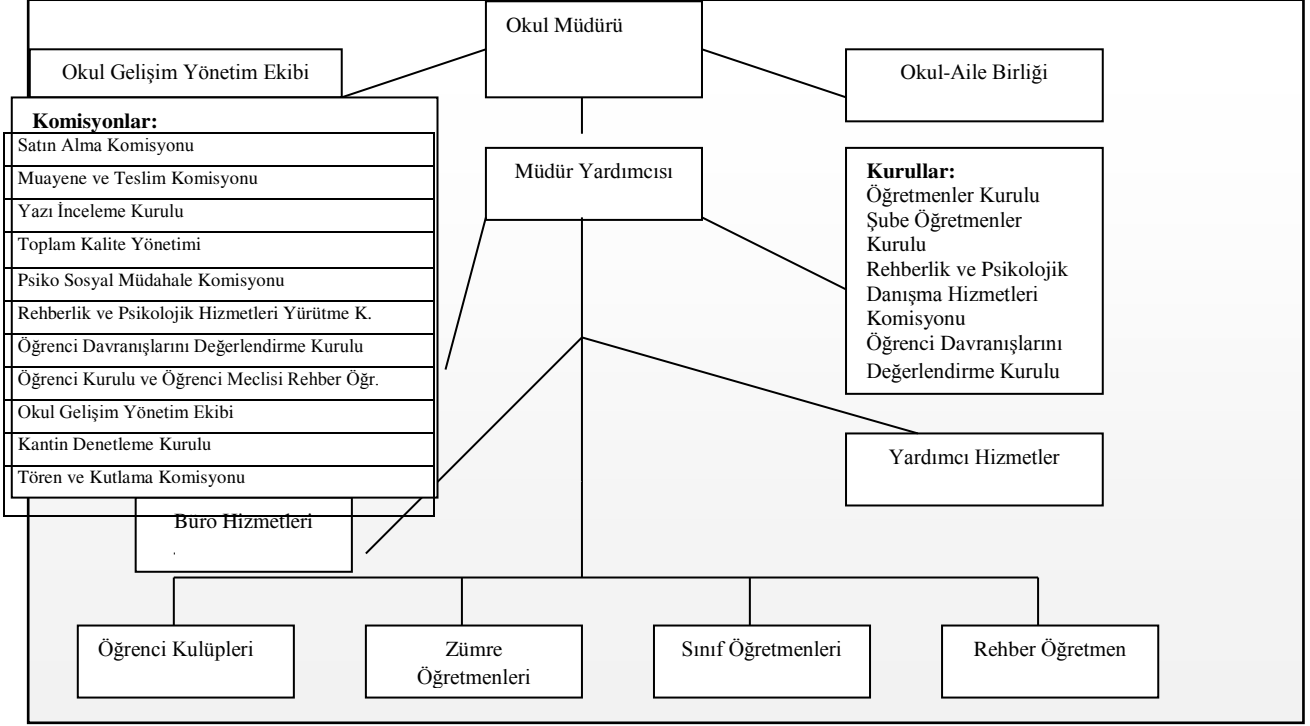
Okul Müdürü

Okul Gelişim Yönetim Ekibi

Okul-Aile Birliği

Komisyonlar:

Satın Alma Komisyonu

Muayene ve Teslim Komisyonu

Yazı İnceleme Kurulu

Toplam Kalite Yönetimi

Psiko Sosyal Müdahale Komisyonu

Rehberlik ve Psikolojik Hizmetleri Yürütme K.

Öğrenci Davranışlarını Değerlendirme Kurulu

Öğrenci Kurulu ve Öğrenci Meclisi Rehber Öğr.

Okul Gelişim Yönetim Ekibi

Kantin Denetleme Kurulu

Tören ve Kutlama Komisyonu

Müdür Yardımcısı

Kurullar:
Öğretmenler Kurulu
Şube Öğretmenler Kurulu
Rehberlik ve Psikolojik Danışma Hizmetleri Komisyonu
Öğrenci Davranışlarını Değerlendirme Kurulu

Yardımcı Hizmetler

Buro Hizmetleri

Öğrenci Kulüpleri

Zümre Öğretmenleri

Sınıf Öğretmenleri

Rehber Öğretmen